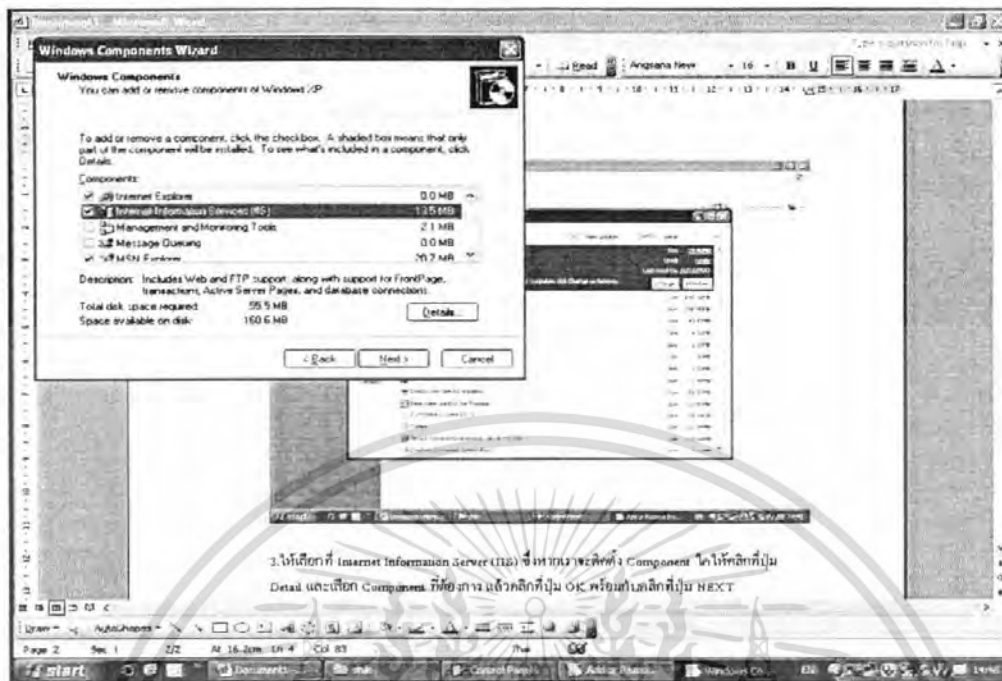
Windows Components Wizard

Windows Components
You can add or remove components of Windows XP.

To add or remove a component, click the checkbox. A shaded box means that only part of the component will be installed. To see what's included in a component, click Details.

Components:

| | |
|---|---|
| Internet Explorer | 0.0 MB |
| Internet Information Services (IIS) | 13.5 MB |
| Management and Monitoring Tools | 2.1 MB |
| Message Queuing | 0.0 MB |
| MSN Explorer | 20.2 MB |

Description: Includes Web and FTP support, along with support for FrontPage, transactions, Active Server Pages, and database connections.

Total disk space required: 55.5 MB
Space available on disk: 160.6 MB

Details...

< Back Next > Cancel

Read Angsana New 16 B U

3.ให้เลือกที่ Internet Information Server (IIS) ซึ่งหากเราจะติดตั้ง Component ได้ให้คลิกที่ปุ่ม Detail และเลือก Components ที่ต้องการ แล้วคลิกที่ปุ่ม OK พร้อมกับคลิกที่ปุ่ม NEXT

Draw AutoShapes

Page 2 Sec 1 2/2 At 16.2cm Ln 4 Col 83

start Documents Control Panel Add or Remove... Windows Co...